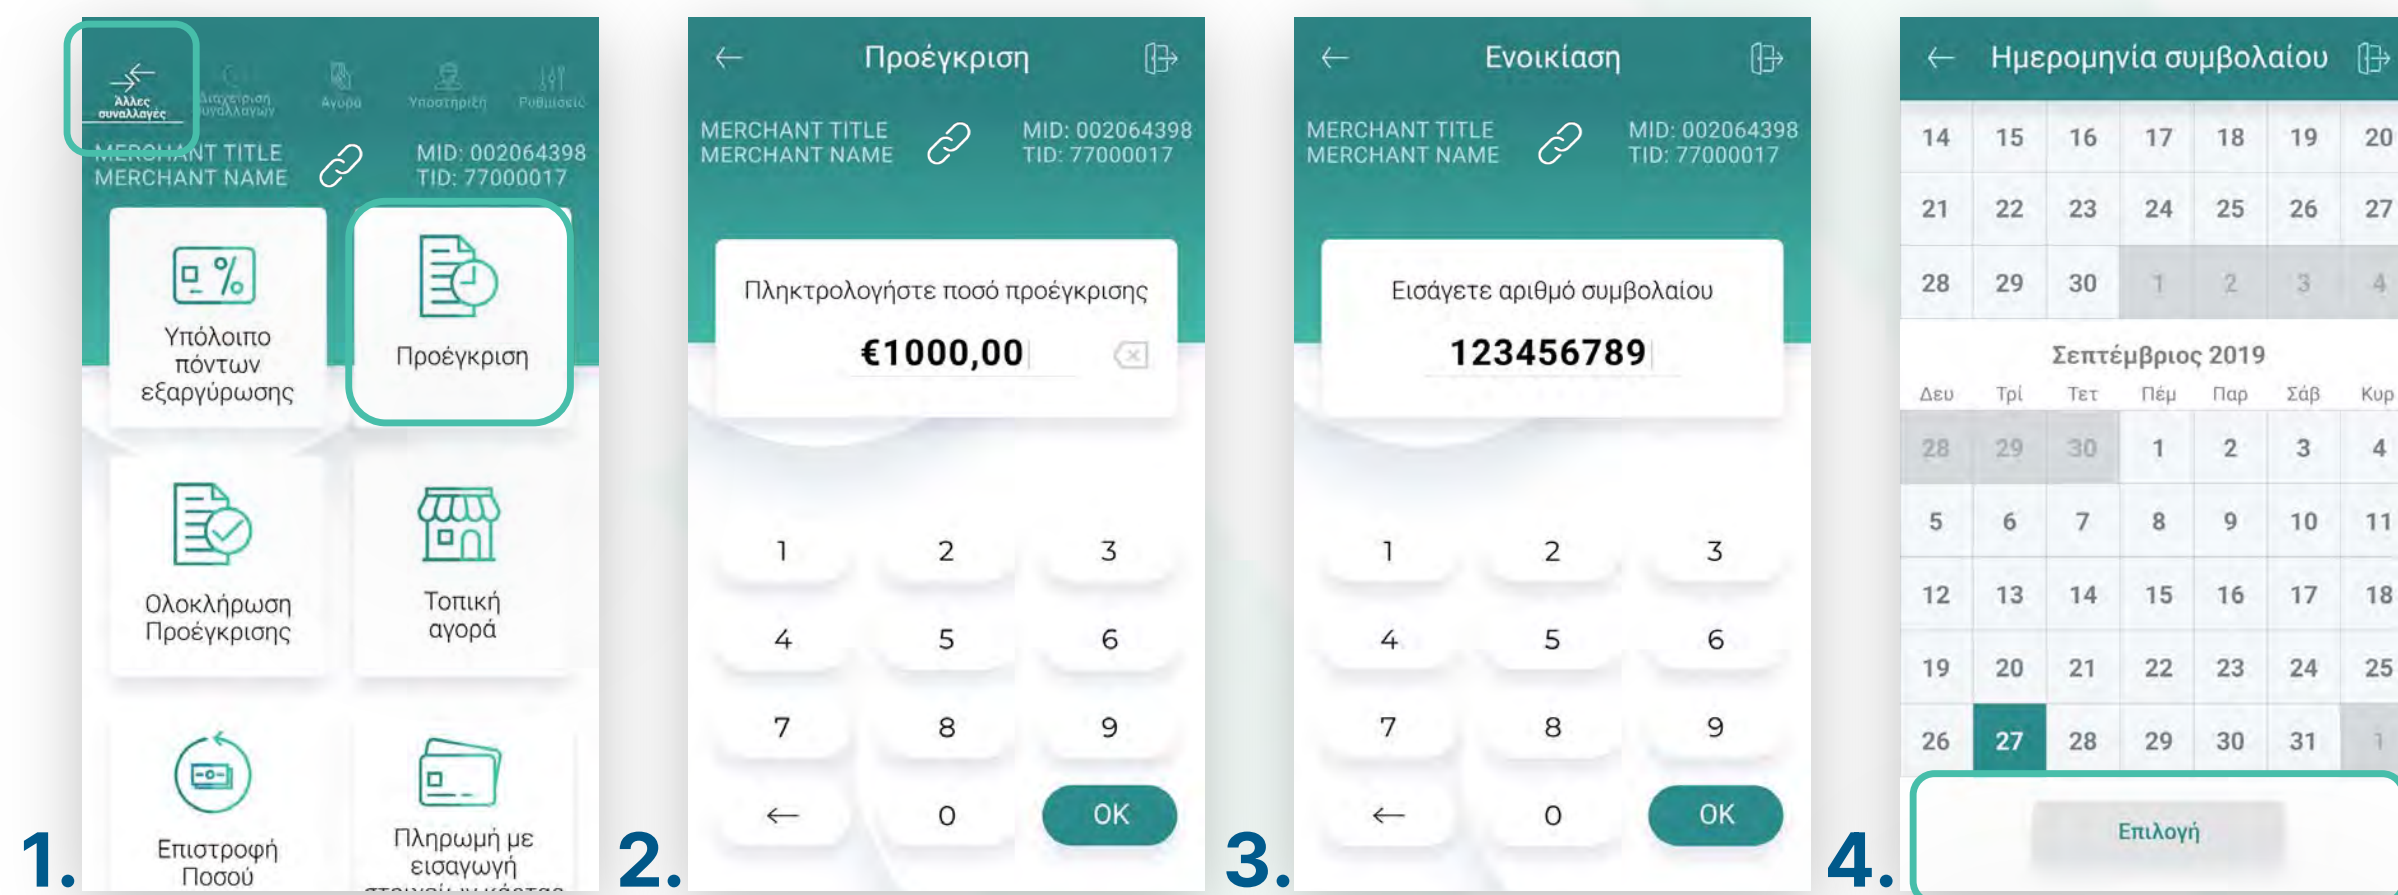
Άλλες συναλλαγές
Διαχείριση συναλλαγών
Αγορά
Υποστήριξη
Ρυθμίσεις

MERCHANT TITLE
MERCHANT NAME
MID: 002064398
TID: 77000017

Υπόλοιπο πόντων εξαργύρωσης

Προέγκριση

Ολοκλήρωση Προέγκρισης

Τοπική αγορά

Επιστροφή Ποσού

Πληρωμή με εισαγωγή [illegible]

1.

Προέγκριση

MERCHANT TITLE
MERCHANT NAME
MID: 002064398
TID: 77000017

Πληκτρολογήστε ποσό προέγκρισης
€1000,00

| 1 | 2 | 3 |
|---|---|---|
| 4 | 5 | 6 |
| 7 | 8 | 9 |
| ← | 0 | OK |

2.

Ενοικίαση

MERCHANT TITLE
MERCHANT NAME
MID: 002064398
TID: 77000017

Εισάγετε αριθμό συμβολαίου
123456789

| 1 | 2 | 3 |
|---|---|---|
| 4 | 5 | 6 |
| 7 | 8 | 9 |
| ← | 0 | OK |

3.

Ημερομηνία συμβολαίου

| 14 | 15 | 16 | 17 | 18 | 19 | 20 |
|---|---|---|---|---|---|---|
| 21 | 22 | 23 | 24 | 25 | 26 | 27 |
| 28 | 29 | 30 | 1 | 2 | 3 | 4 |

Σεπτέμβριος 2019

| Δευ | Τρί | Τετ | Πέμ | Παρ | Σάβ | Κυρ |
|---|---|---|---|---|---|---|
| 28 | 29 | 30 | 1 | 2 | 3 | 4 |
| 5 | 6 | 7 | 8 | 9 | 10 | 11 |
| 12 | 13 | 14 | 15 | 16 | 17 | 18 |
| 19 | 20 | 21 | 22 | 23 | 24 | 25 |
| 26 | 27 | 28 | 29 | 30 | 31 | 1 |

Επιλογή

4.